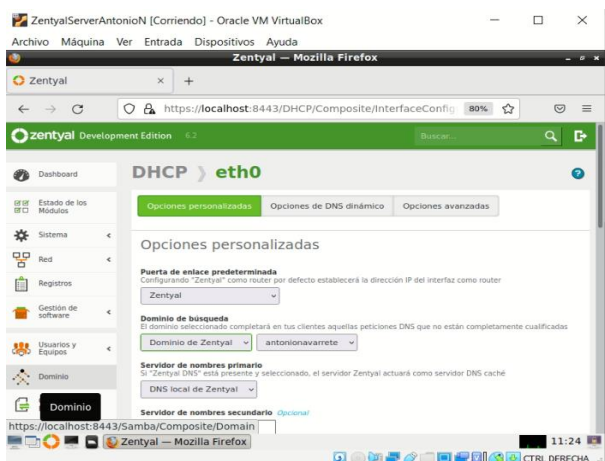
ZentyalServerAntonioN [Corriendo] - Oracle VM VirtualBox

Archivo Máquina Ver Entrada Dispositivos Ayuda

Zentyal — Mozilla Firefox

Zentyal

https://localhost:8443/DHCP/Composite/InterfaceConfig 80%

zentyal Development Edition 6.2

Buscar...

Dashboard

Estado de los Módulos

Sistema

Red

Registros

Gestión de software

Usuarios y Equipos

Dominio

Dominio

DHCP eth0

Opciones personalizadas | Opciones de DNS dinámico | Opciones avanzadas

Opciones personalizadas

Puerta de enlace predeterminada
Configurando "Zentyal" como router por defecto establecerá la dirección IP del interfaz como router

Zentyal

Dominio de búsqueda
El dominio seleccionado completará en tus clientes aquellas peticiones DNS que no están completamente cualificadas

Dominio de Zentyal | antonionavarrete

Servidor de nombres primario
Si "Zentyal DNS" está presente y seleccionado, el servidor Zentyal actuará como servidor DNS caché

DNS local de Zentyal

Servidor de nombres secundario Opcional

https://localhost:8443/Samba/Composite/Domain

Zentyal — Mozilla Firefox

11:24

CTRL DERECHA